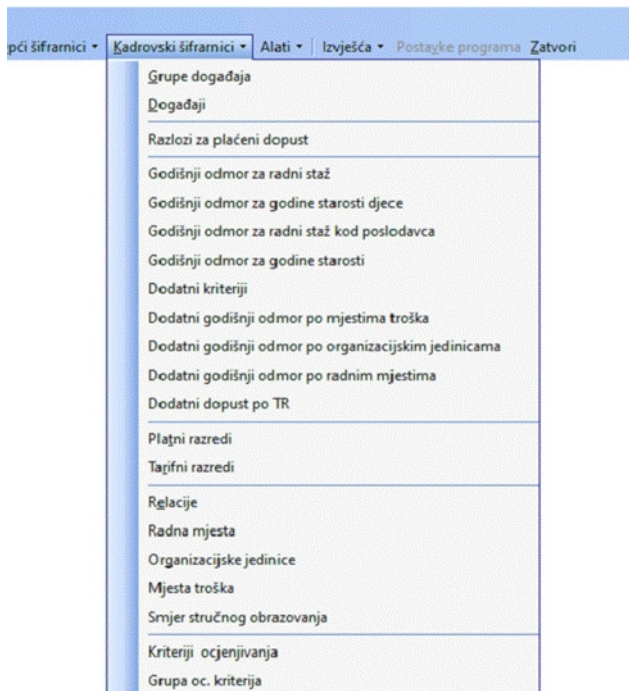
pći šifrarnici • Kadrovski šifrarnici • Alati • Izvješća • Postavke programa Zatvori

Grupe događaja
Događaji
Razlozi za plaćeni dopust
Godišnji odmor za radni staž
Godišnji odmor za godine starosti djece
Godišnji odmor za radni staž kod poslodavca
Godišnji odmor za godine starosti
Dodatni kriteriji
Dodatni godišnji odmor po mjestima troška
Dodatni godišnji odmor po organizacijskim jedinicama
Dodatni godišnji odmor po radnim mjestima
Dodatni dopust po TR
Platni razredi
Tarifni razredi
Relacije
Radna mjesta
Organizacijske jedinice
Mjesta troška
Smjer stručnog obrazovanja
Kriteriji ocjenjivanja
Grupa oc. kriterija